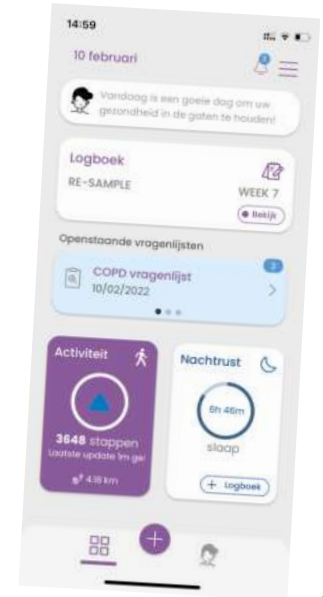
14:59

10 februari

Vandaag is een goeie dag om uw gezondheid in de gaten te houden!

Logboek

RE-SAMPLE

WEEK 7

Bekijk

Openstaande vragenlijsten

COPD vragenlijst
10/02/2022

2

Activiteit

3648 stappen
Laatste update 1m ge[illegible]

4.18 km

Nachtrust

6h 46m

slaap

+ Logboek